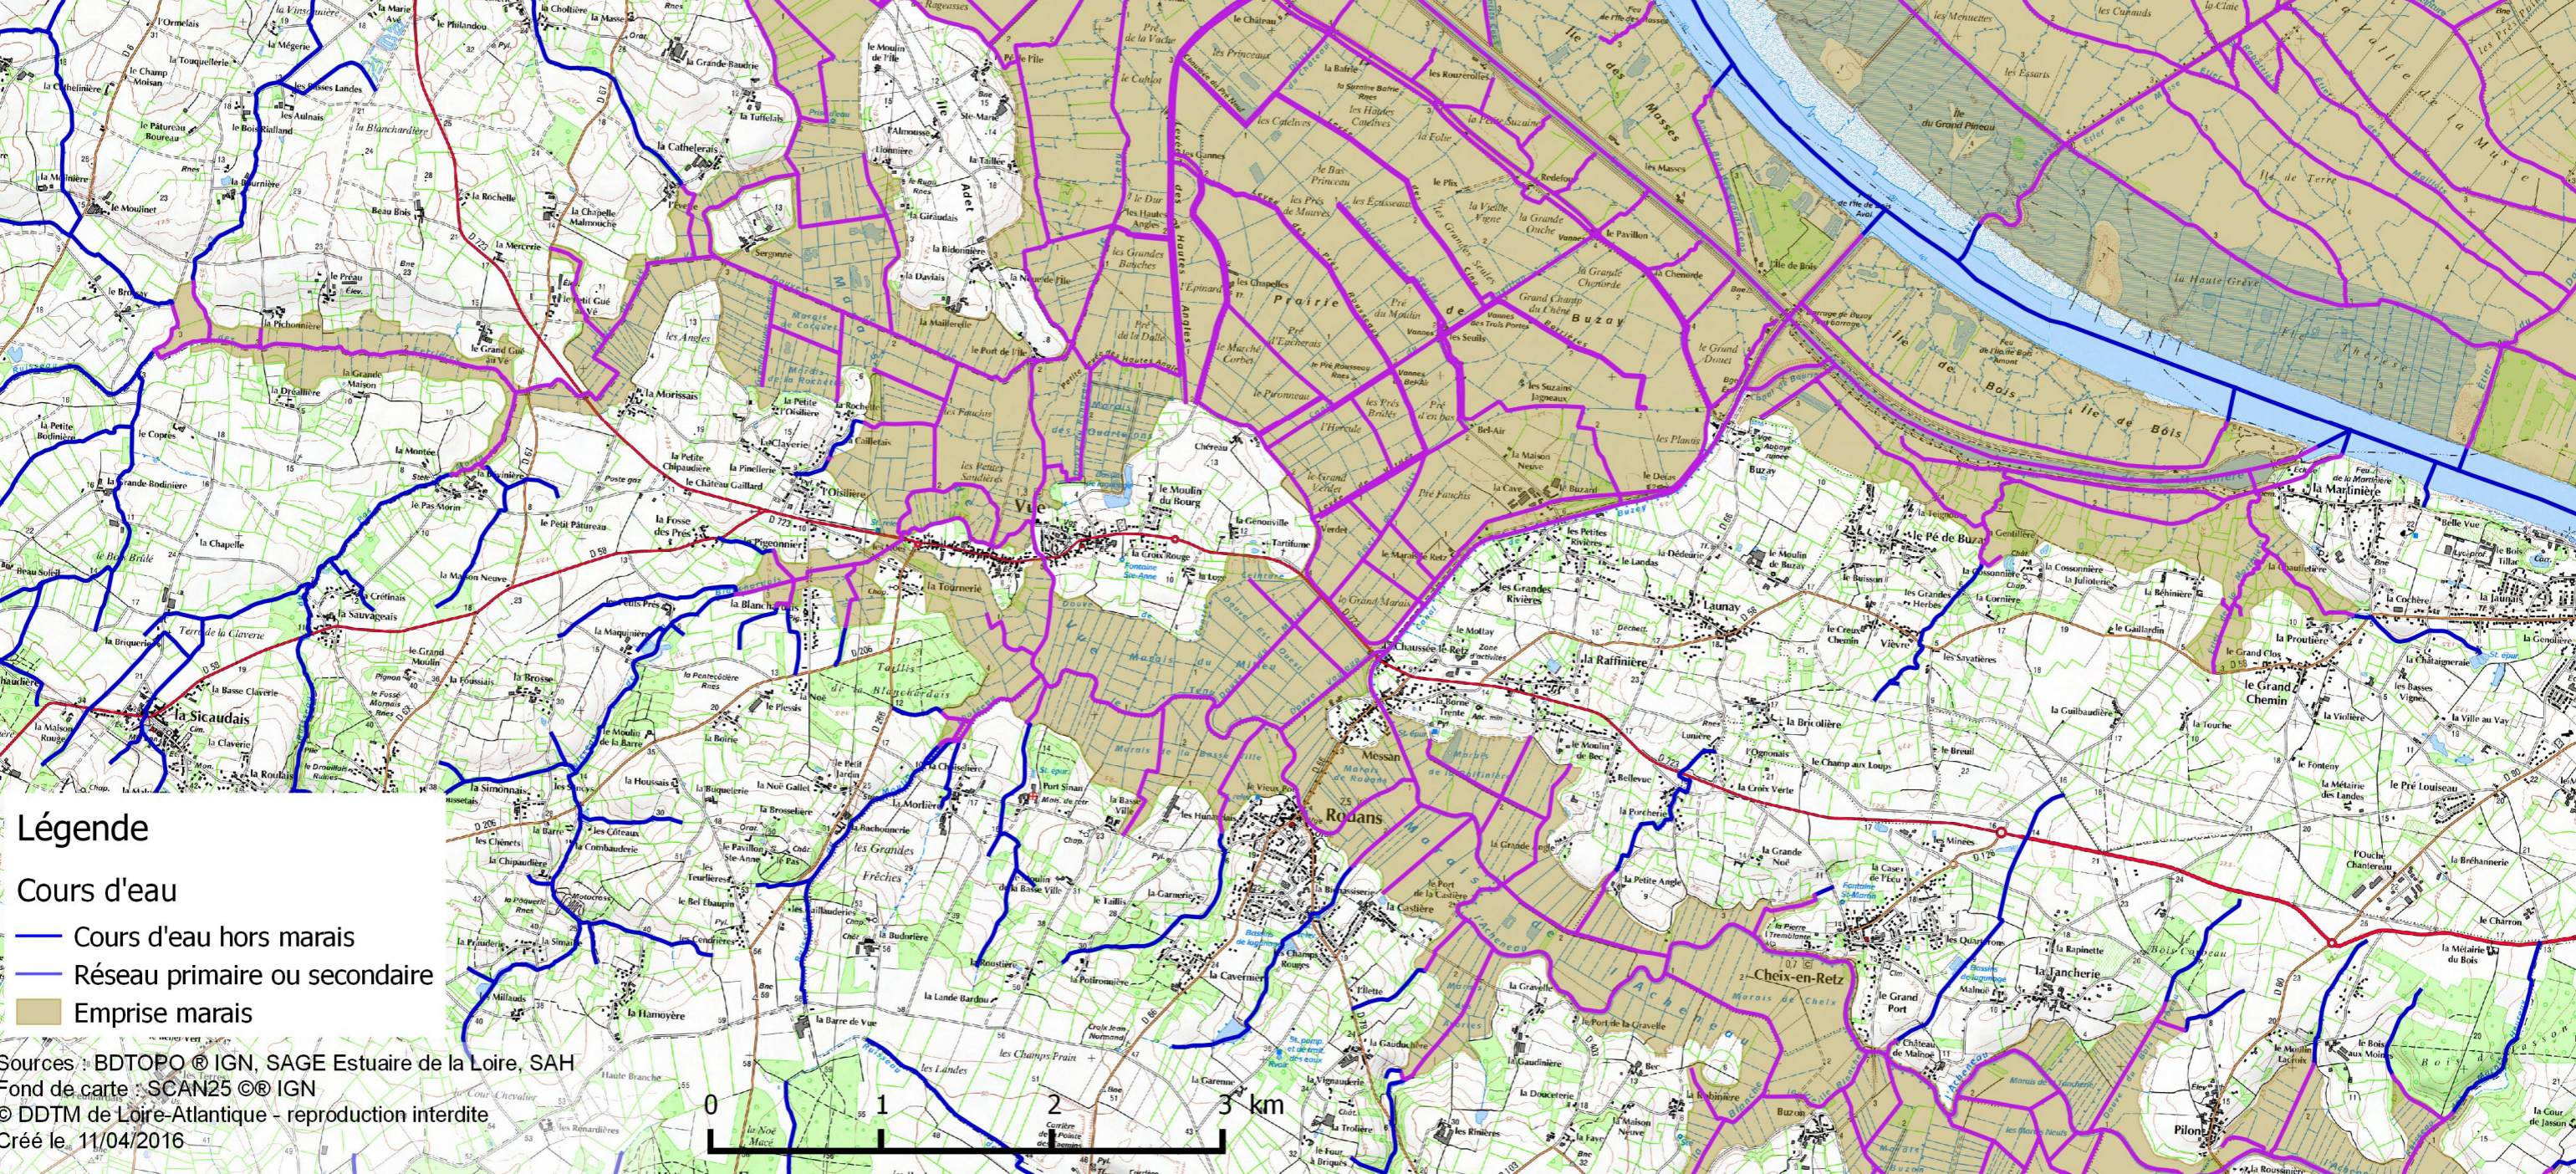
Légende

Cours d'eau

Cours d'eau hors marais

Réseau primaire ou secondaire

Emprise marais

Sources : BDTOPO ® IGN, SAGE Estuaire de la Loire, SAH
Fond de carte : SCAN25 ©® IGN
© DDTM de Loire-Atlantique - reproduction interdite
Créé le 11/04/2016

0 1 2 3 km

Vue
Rouans
Cheix-en-Retz
la Sicaudais
Arthon-en-Retz
Pilon
Buzay
Launay
la Rafinière
Messan
Prairie de Buzay
Ile des Masses
Ile de Bois
Vallée de la Musse
Port Saint-Père
Ile de Vue
la Martinière
le Grand Chemin
le Pé de Buzay
la Jarcherie